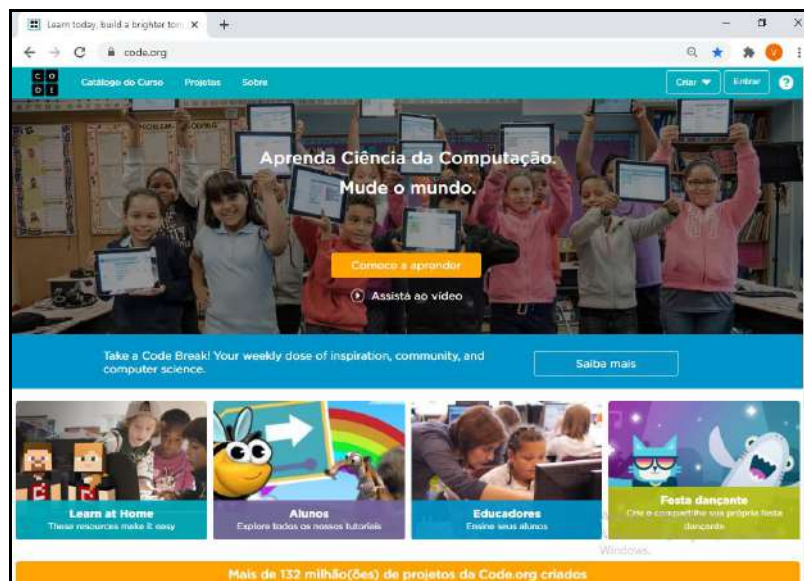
Learn today, build a brighter tom ×
+
code.org
CO
DE
Catálogo do Curso
Projetos
Sobre
Criar
Entrar
?
Aprenda Ciência da Computação.
Mude o mundo.
Comece a aprender
Assista ao vídeo
Take a Code Break! Your weekly dose of inspiration, community, and computer science.
Saiba mais
Learn at Home
These resources make it easy
Alunos
Explore todos os nossos tutoriais
Educadores
Ensine seus alunos
Festa dançante
Crie e compartilhe sua própria festa dançante
Windows.
Mais de 132 milhão(ões) de projetos da Code.org criados